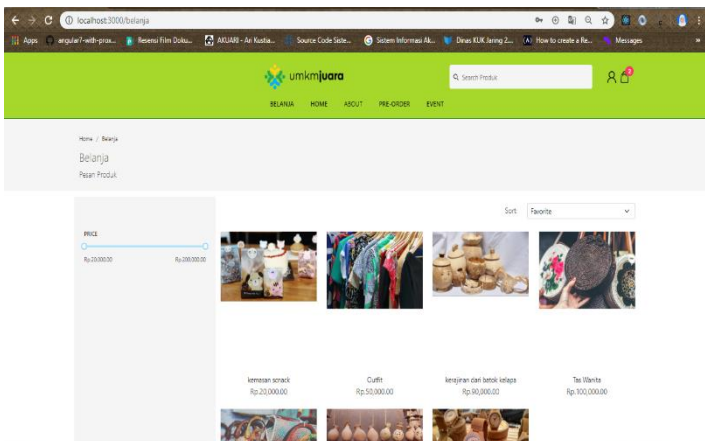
localhost:3000/belanja

Apps angular7-with-prox... Resensi Film Doku... AKUARI - Ari Kustia... Source Code Siste... Sistem Informasi Ak... Dinas KUK Jaring 2... How to create a Re... Messages

umkmjuara

Search Produk

BELANJA HOME ABOUT PRE-ORDER EVENT

Home / Belanja

Belanja

Pesan Produk

Sort Favorite

PRICE

Rp.20,000.00 Rp.200,000.00

kemasan scnack
Rp.20,000.00

Outfit
Rp.50,000.00

kerajinan dari batok kelapa
Rp.90,000.00

Tas Wanita
Rp.100,000.00